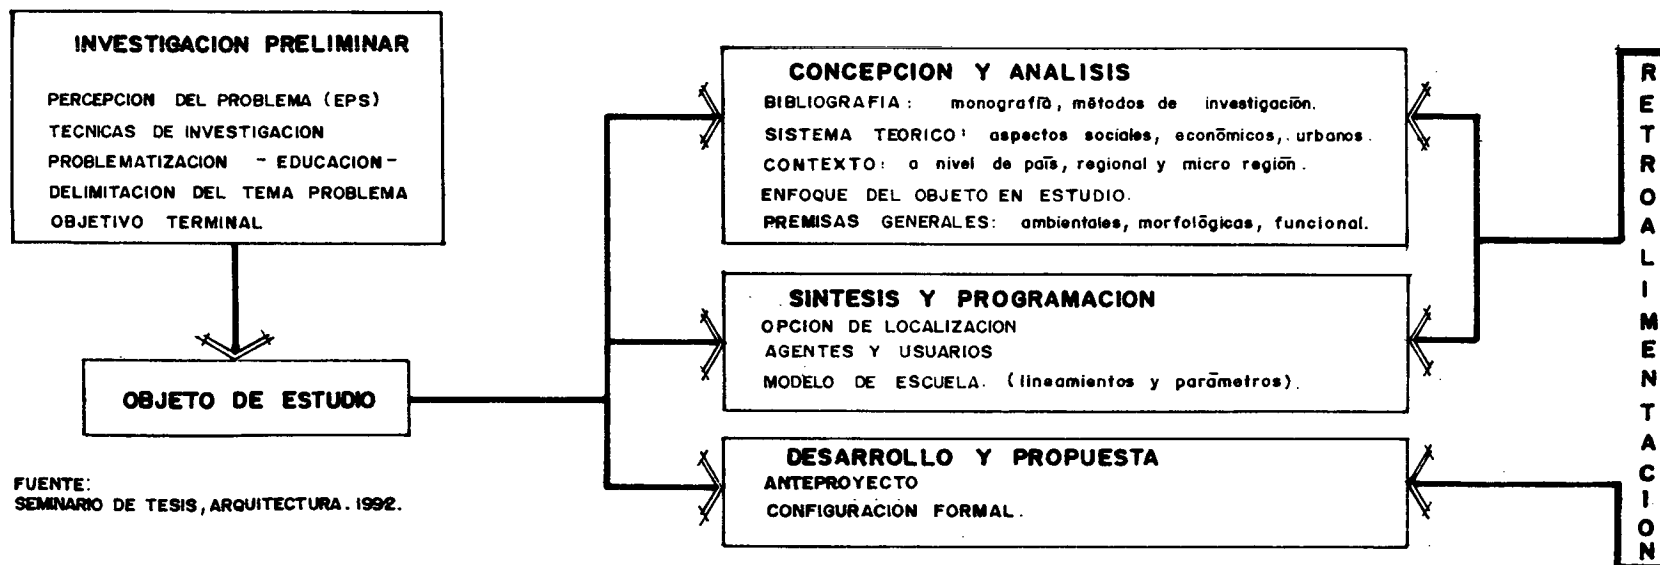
INVESTIGACION PRELIMINAR

PERCEPCION DEL PROBLEMA (EPS)
TECNICAS DE INVESTIGACION
PROBLEMATIZACION - EDUCACION -
DELIMITACION DEL TEMA PROBLEMA
OBJETIVO TERMINAL

OBJETO DE ESTUDIO

FUENTE:
SEMINARIO DE TESIS, ARQUITECTURA. 1992.

CONCEPCION Y ANALISIS
BIBLIOGRAFIA: monografía, métodos de investigación.
SISTEMA TEORICO: aspectos sociales, económicos, urbanos.
CONTEXTO: a nivel de país, regional y micro región.
ENFOQUE DEL OBJETO EN ESTUDIO.
PREMISAS GENERALES: ambientales, morfológicas, funcional.

SINTESIS Y PROGRAMACION
OPCION DE LOCALIZACION
AGENTES Y USUARIOS
MODELO DE ESCUELA. (lineamientos y parámetros).

DESARROLLO Y PROPUESTA
ANTEPROYECTO
CONFIGURACION FORMAL.

R E T R O A L I M E N T A C I O N